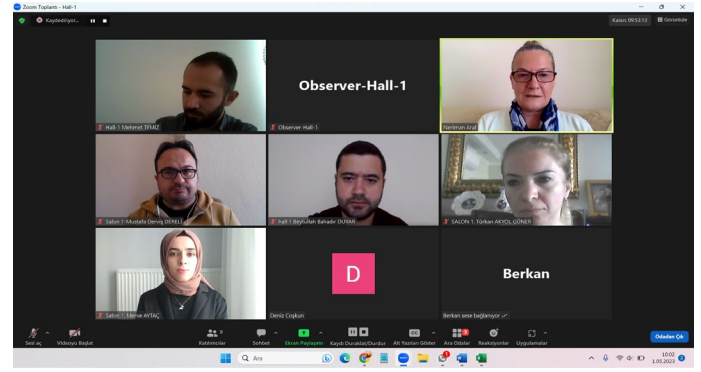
Zoom Toplantı - Hall-1

Kaydediliyor...

Kalan: 09:53:13

Görüntüle

Hall-1 Mehmet TFARZ

Observer-Hall-1

Observer-Hall-1

Neriman Aral

Salon 1-Mustafa Derviş DERELİ

Hall 1 Beytullah Bahadır DUYAR

SALON 1. Türkan AKYOL GÜNER

Salon 1-Merve AYTAÇ

D

Deniz Coşkun

Berkan

Berkan sese bağlanıyor

Sesi aç

Videoyu Başlat

Katılımcılar 9

Sohbet

Ekran Paylaşımı

Kaydı Duraklat/Durdur

Alt Yazıları Göster

Ara Odalar

Reaksiyonlar

Uygulamalar

Odadan Çık

Ara

10:02
1.05.2023